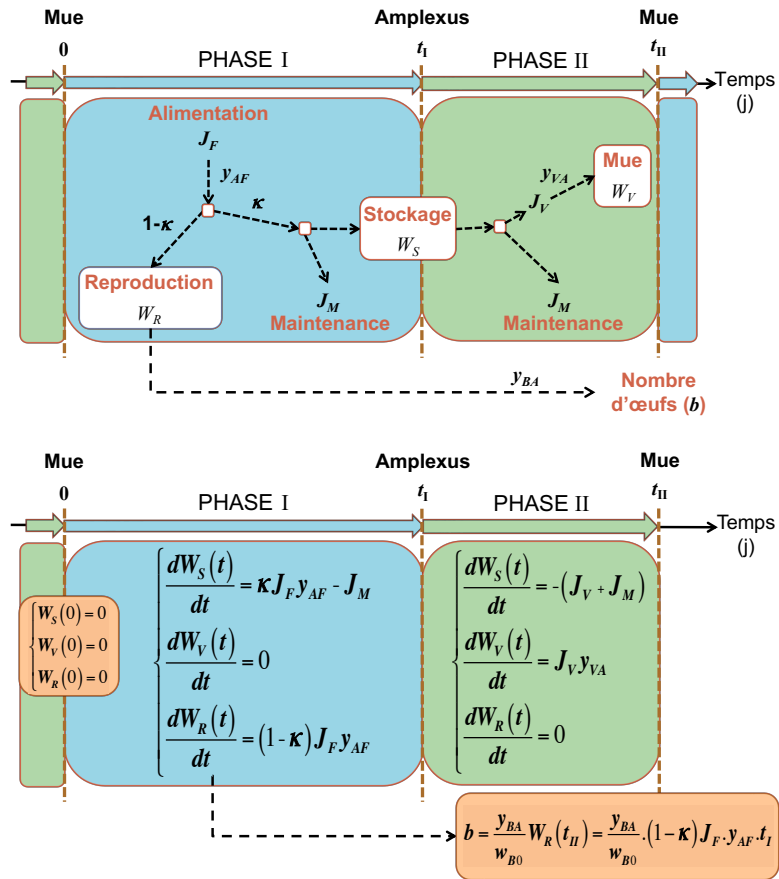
Mue
Amplexus
Mue
0
$t_I$
$t_{II}$
PHASE I
PHASE II
Temps (j)

Alimentation
$J_F$
$y_{AF}$
1-$\kappa$
$\kappa$
Reproduction
$W_R$
$J_M$
Maintenance
Stockage
$W_S$
$y_{VA}$
$J_V$
Mue
$W_V$
$J_M$
Maintenance
$y_{BA}$
Nombre d'œufs ($b$)

Mue
Amplexus
Mue
0
$t_I$
$t_{II}$
PHASE I
PHASE II
Temps (j)

$\begin{cases} W_S(0)=0 \\ W_V(0)=0 \\ W_R(0)=0 \end{cases}$

$\begin{cases} \frac{dW_S(t)}{dt} = \kappa J_F y_{AF} - J_M \\ \frac{dW_V(t)}{dt} = 0 \\ \frac{dW_R(t)}{dt} = (1-\kappa) J_F y_{AF} \end{cases}$

$\begin{cases} \frac{dW_S(t)}{dt} = -(J_V + J_M) \\ \frac{dW_V(t)}{dt} = J_V y_{VA} \\ \frac{dW_R(t)}{dt} = 0 \end{cases}$

$b = \frac{y_{BA}}{w_{B0}} W_R(t_{II}) = \frac{y_{BA}}{w_{B0}} \cdot (1-\kappa) J_F \cdot y_{AF} \cdot t_I$